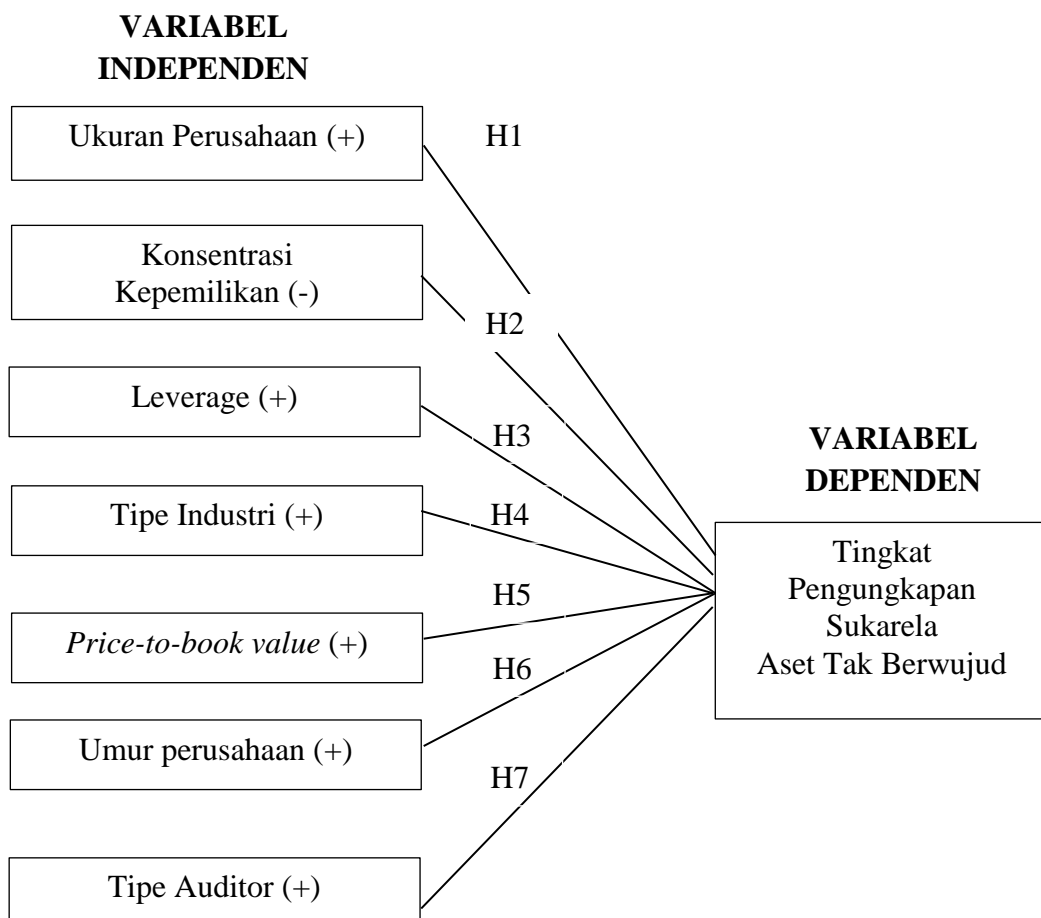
VARIABEL INDEPENDEN

Ukuran Perusahaan (+)

H1

Konsentrasi Kepemilikan (-)

H2

Leverage (+)

H3

VARIABEL DEPENDEN

Tipe Industri (+)

H4

Tingkat Pengungkapan Sukarela Aset Tak Berwujud

H5

Price-to-book value (+)

H6

Umur perusahaan (+)

H7

Tipe Auditor (+)